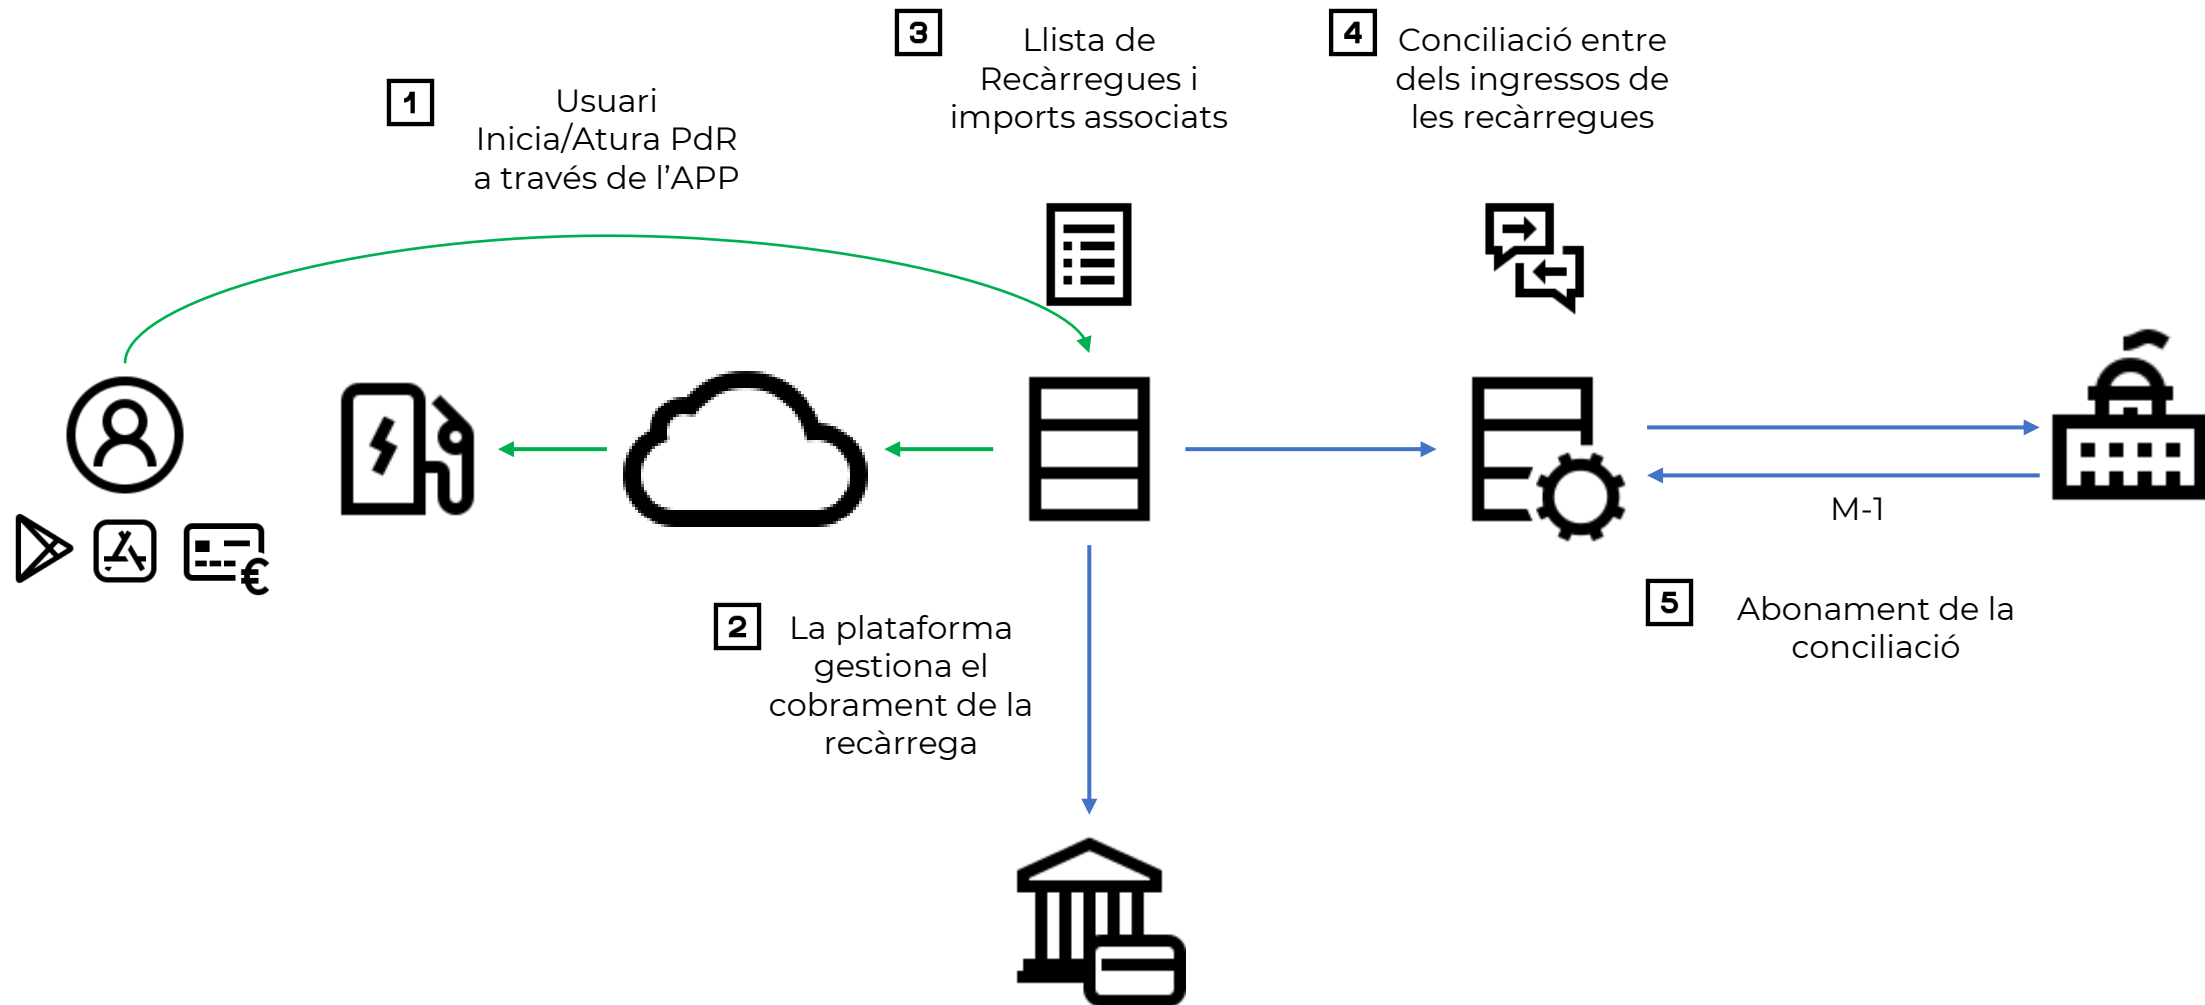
3

Llista de Recàrregues i imports associats

4

Conciliació entre dels ingressos de les recàrregues

1

Usuari Inicia/Atura PdR a través de l'APP

M-1

5

Abonament de la conciliació

2

La plataforma gestiona el cobrament de la recàrrega